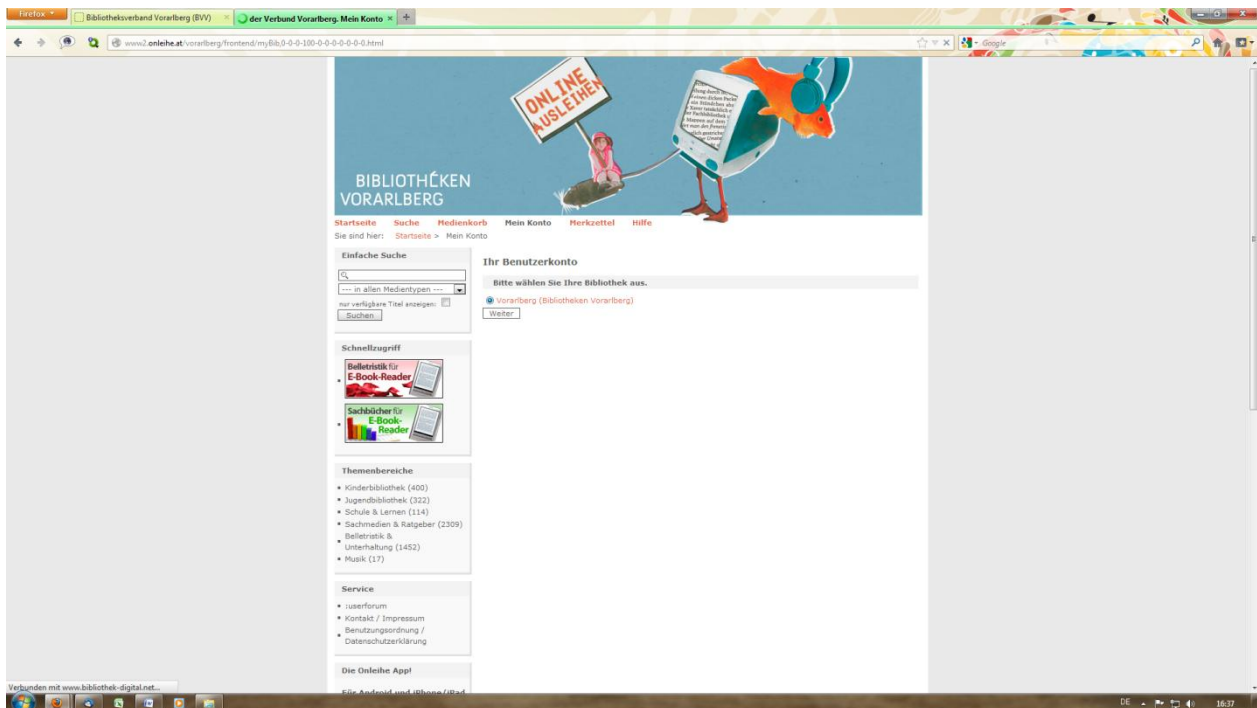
Firefox
Bibliotheksverband Vorarlberg (BVV)
der Verbund Vorarlberg. Mein Konto
www2.onleihe.at/vorarlberg/frontend/myBib,0-0-0-100-0-0-0-0-0-0-0.html
Google

ONLINE AUSLEIHEN
BIBLIOTHEKEN VORARLBERG

Startseite Suche Medienkorb Mein Konto Merkzettel Hilfe
Sie sind hier: Startseite > Mein Konto

Einfache Suche
--- in allen Medientypen ---
nur verfügbare Titel anzeigen:
Suchen

Schnellzugriff
Belletristik für E-Book-Reader
Sachbücher für E-Book-Reader

Themenbereiche
• Kinderbibliothek (400)
• Jugendbibliothek (322)
• Schule & Lernen (114)
• Sachmedien & Ratgeber (2309)
• Belletristik & Unterhaltung (1452)
• Musik (17)

Service
• Userforum
• Kontakt / Impressum
• Benutzungsordnung / Datenschutzerklärung

Die Onleihe App!
Für Android und iPhone/iPad

Ihr Benutzerkonto
Bitte wählen Sie Ihre Bibliothek aus.
Vorarlberg (Bibliotheken Vorarlberg)
Weiter

Verbunden mit www.bibliothek-digital.net...
DE 16:37